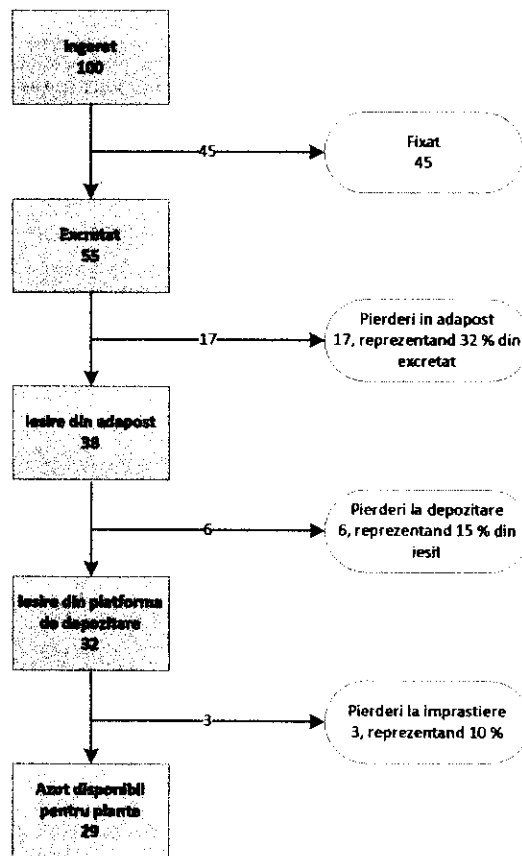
Ingerat
100

45

Fixat
45

Excretat
55

17

Pierderi in adapost
17, reprezentand 32 % din excretat

Iesire din adapost
38

6

Pierderi la depozitare
6, reprezentand 15 % din iesit

Iesire din platforma de depozitare
32

3

Pierderi la imprastiere
3, reprezentand 10 %

Azot disponibil pentru plante
29